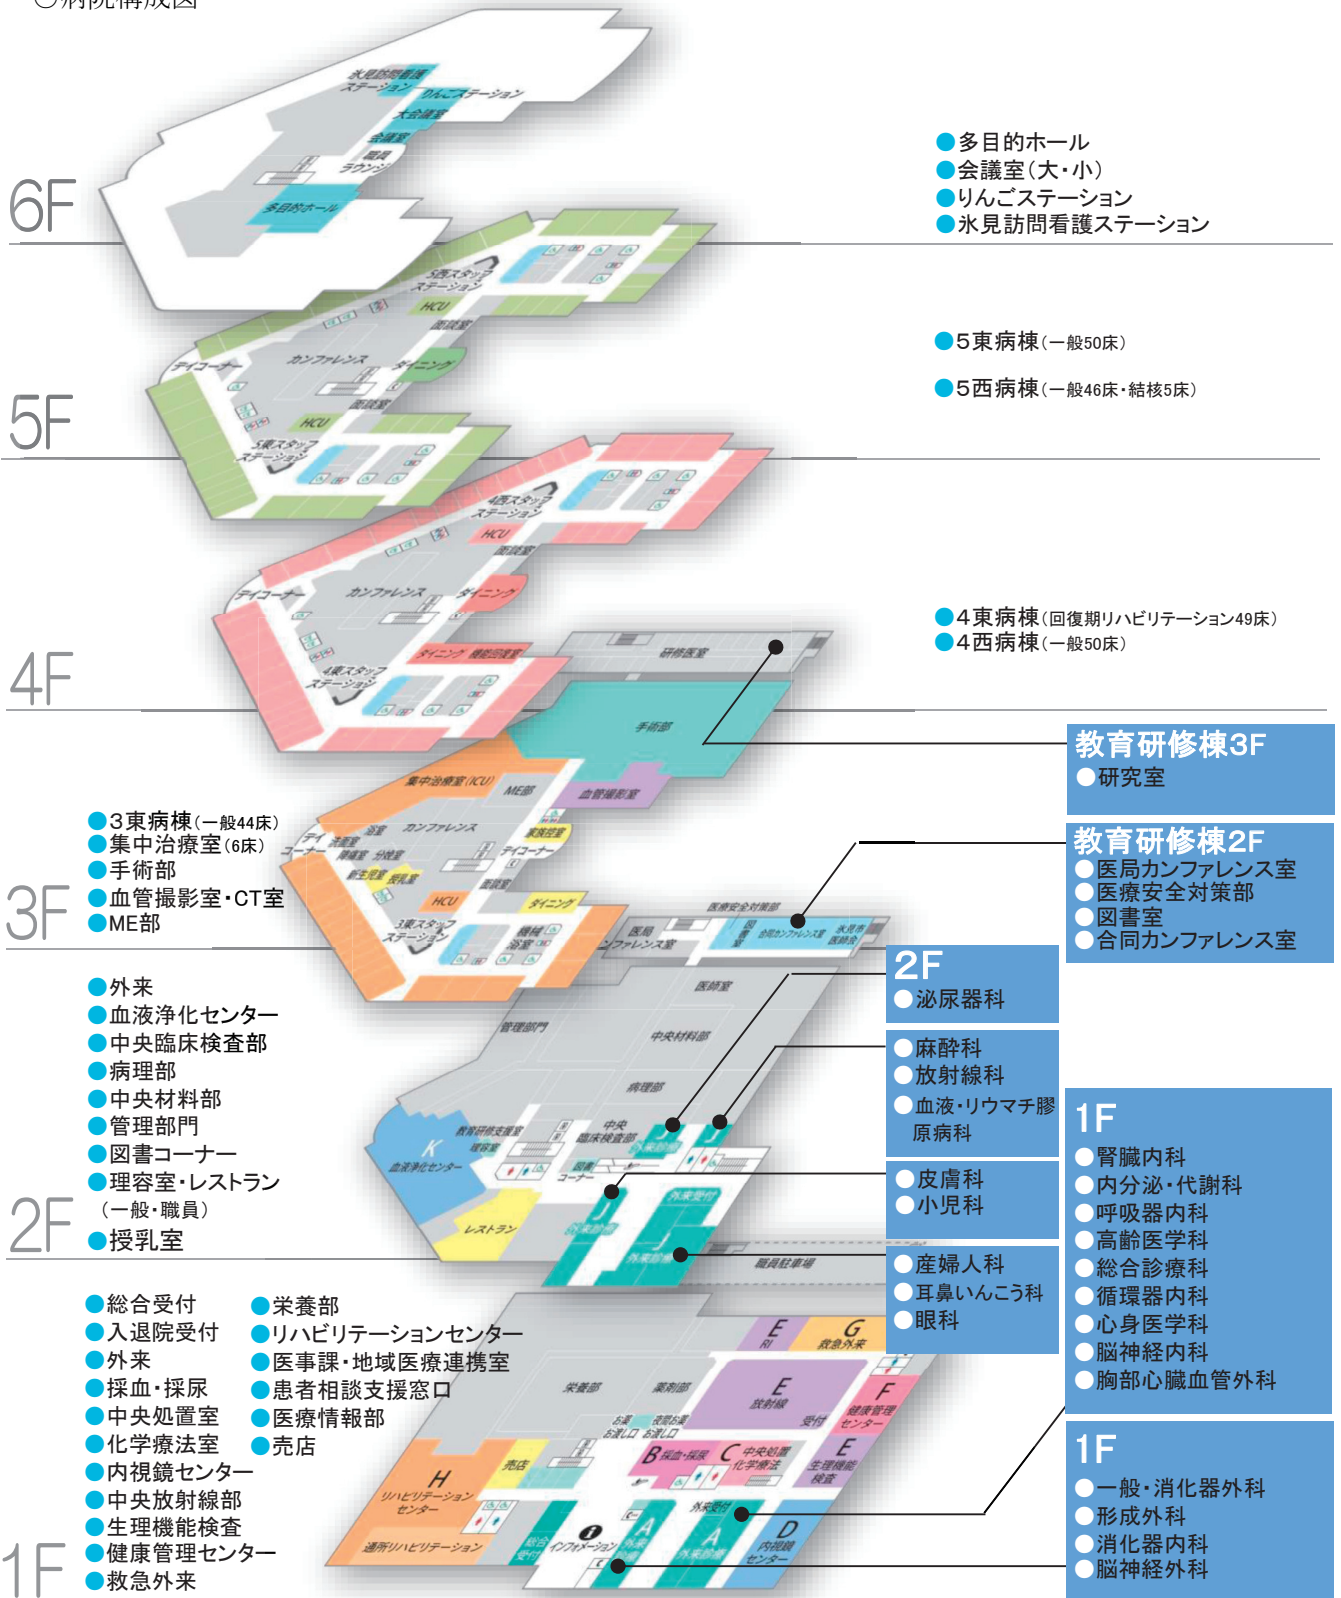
○病院構成図

6F
氷見訪問看護ステーション
りんごステーション
大会議室
会議室
職員ラウンジ
多目的ホール

●多目的ホール
●会議室(大・小)
●りんごステーション
●氷見訪問看護ステーション

5F
5西スタッフステーション
HCU
面談室
カンファレンス
ダイニング
デイコーナー
HCU
面談室
5東スタッフステーション

●5東病棟(一般50床)
●5西病棟(一般46床・結核5床)

4F
4西スタッフステーション
HCU
面談室
カンファレンス
ダイニング
デイコーナー
ダイニング 機能訓練室
4東スタッフステーション
研修医室

●4東病棟(回復期リハビリテーション49床)
●4西病棟(一般50床)

教育研修棟3F
●研究室

3F
手術部
集中治療室(ICU)
ME部
血管撮影室
カンファレンス
家族控室
デイコーナー
浴室
分娩室
新生児室
HCU
面談室
ダイニング
3東スタッフステーション
機械浴室

●3東病棟(一般44床)
●集中治療室(6床)
●手術部
●血管撮影室・CT室
●ME部

教育研修棟2F
●医局カンファレンス室
●医療安全対策部
●図書室
●合同カンファレンス室

医療安全対策部
医局カンファレンス室
図書室
合同カンファレンス室
氷見市医師会

2F
●泌尿器科

●麻酔科
●放射線科
●血液・リウマチ膠原病科

●皮膚科
●小児科

●産婦人科
●耳鼻いんこう科
●眼科

2F
医師室
管理部門
中央材料部
病理部
教育研修支援室
理容室
中央臨床検査部
K 血液浄化センター
図書コーナー
外来受付
レストラン
外来診療
職員駐車場

●外来
●血液浄化センター
●中央臨床検査部
●病理部
●中央材料部
●管理部門
●図書コーナー
●理容室・レストラン
(一般・職員)
●授乳室

1F
●腎臓内科
●内分泌・代謝科
●呼吸器内科
●高齢医学科
●総合診療科
●循環器内科
●心身医学科
●脳神経内科
●胸部心臓血管外科

1F
●一般・消化器外科
●形成外科
●消化器内科
●脳神経外科

1F
E RI
G 救急外来
栄養部
薬剤部
E 放射線
受付
F 健康管理センター
お薬お渡し口
検査結果お渡し口
B 採血・採尿
C 中央処置 化学療法
E 生理機能検査
H リハビリテーションセンター
売店
通所リハビリテーション
総合受付
インフォメーション
A 外来診療
外来受付
A 外来診療
D 内視鏡センター

●総合受付
●入退院受付
●外来
●採血・採尿
●中央処置室
●化学療法室
●内視鏡センター
●中央放射線部
●生理機能検査
●健康管理センター
●救急外来

●栄養部
●リハビリテーションセンター
●医事課・地域医療連携室
●患者相談支援窓口
●医療情報部
●売店